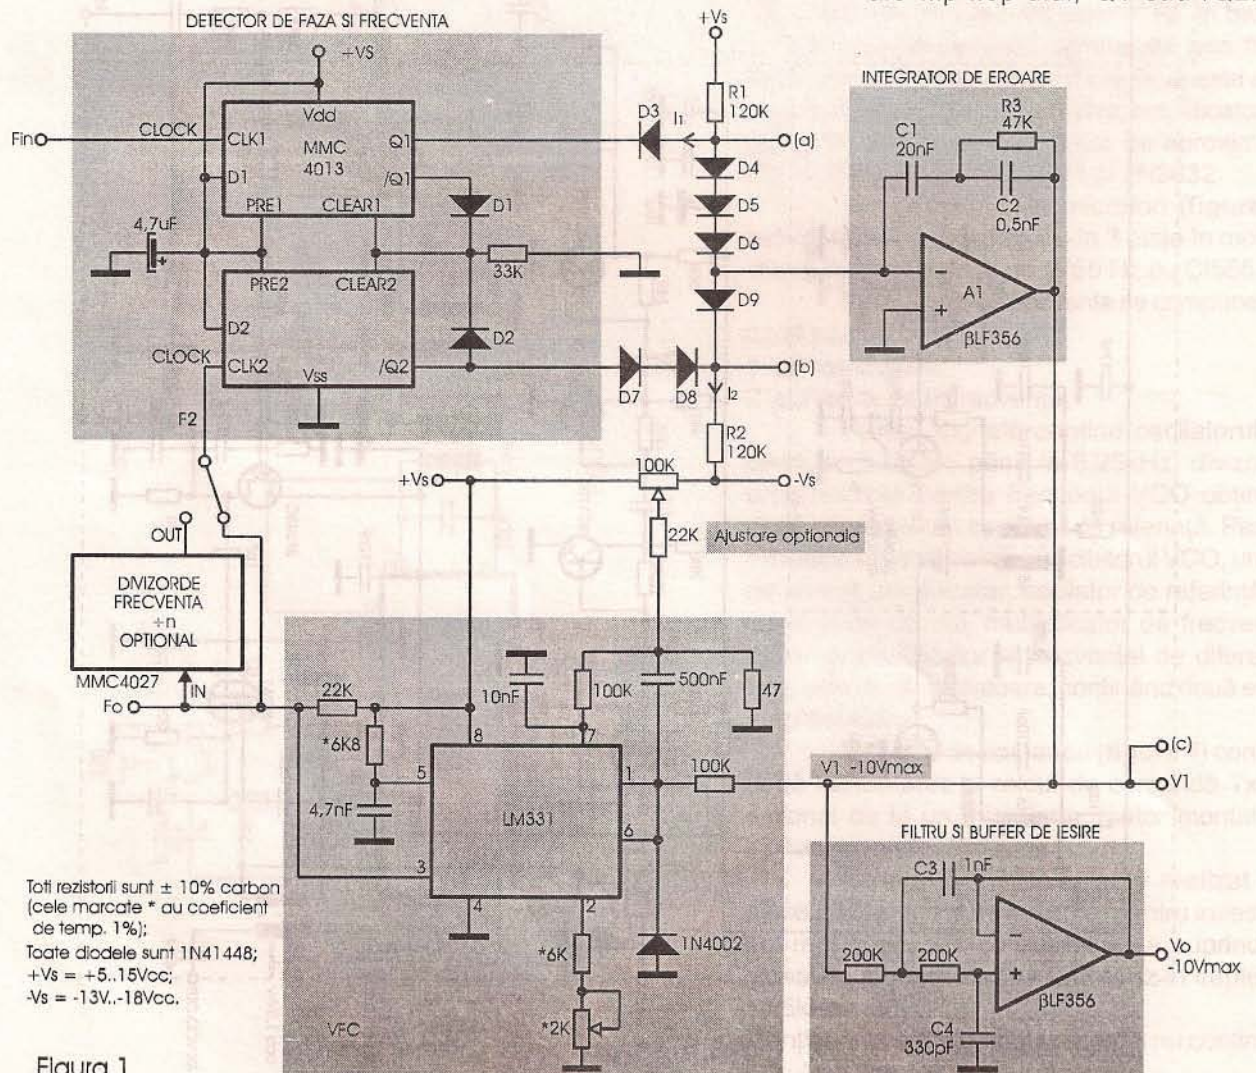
DETECTOR DE FAZA SI FRECVENTA

+VS

Vdd

Fin

CLOCK

CLK1

MMC 4013

Q1

D1

/Q1

PRE1

CLEAR1

D1

4,7uF

33K

PRE2

CLEAR2

D2

D2

CLOCK

CLK2

Vss

/Q2

F2

+Vs

R1 120K

D3

I1

(a)

D4

D5

D6

D9

D7

D8

(b)

I2

R2 120K

INTEGRATOR DE EROARE

C1 20nF

R3 47K

C2 0,5nF

A1

βLF356

+Vs

100K

-Vs

22K

Ajustare optionala

OUT

DIVIZORDE FRECVENTA ÷n OPTIONAL

MMC4027

IN

Fo

22K

*6K8

4,7nF

8

5

3

4

10nF

100K

500nF

47

7

1

6

2

LM331

100K

V1 -10Vmax

(c)

V1

FILTRU SI BUFFER DE IESIRE

C3 1nF

200K

200K

C4 330pF

βLF356

Vo -10Vmax

*6K

*2K

1N4002

VFC

Toti rezistorii sunt ± 10% carbon (cele marcate * au coeficient de temp. 1%);
Toate diodele sunt 1N41448;
+Vs = +5..15Vcc;
-Vs = -13V..-18Vcc.

Figura 1